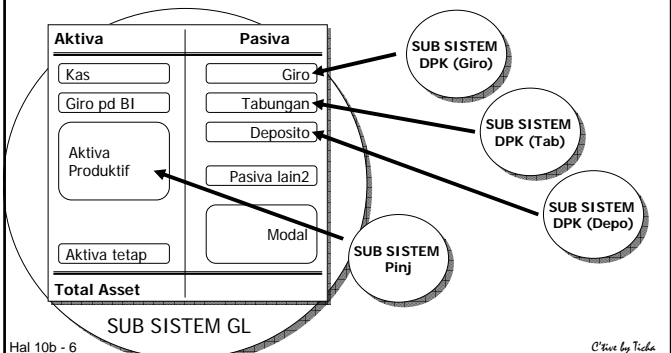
| Aktiva | Pasiva |
|---|---|
| Kas | Giro |
| Giro pd BI | Tabungan |
| Aktiva Produktif | Deposito |
| | Pasiva lain2 |
| Aktiva tetap | Modal |
| Total Asset | |

SUB SISTEM DPK (Giro)

SUB SISTEM DPK (Tab)

SUB SISTEM DPK (Depo)

SUB SISTEM Pinj

SUB SISTEM GL

Hal 10b - 6

C'tive by Ticha